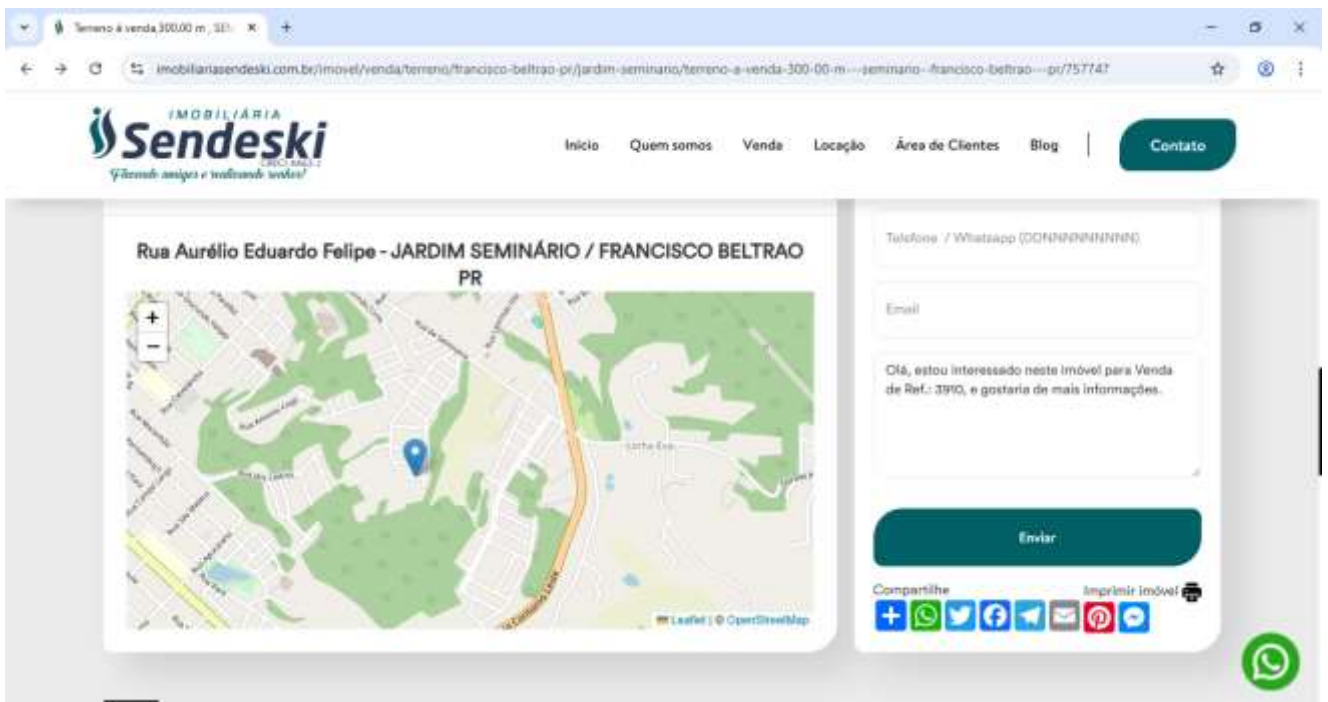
Terreno à venda 300,00 m , SE
imobiliariasendeski.com.br/imovel/venda/terreno/francisco-beltrao-pr/jardim-seminario/terreno-a-venda-300-00-m---seminario--francisco-beltrao---pr/757747

IMOBILIÁRIA
Sendeski
CRECI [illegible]
Fazendo amigos e realizando sonhos!

Inicio Quem somos Venda Locação Área de Clientes Blog Contato

Rua Aurélio Eduardo Felipe - JARDIM SEMINÁRIO / FRANCISCO BELTRAO PR

+
−
Leaflet | © OpenStreetMap

Telefone / Whatsapp (DDNNNNNNNNN)

Email

Olá, estou interessado neste imóvel para Venda de Ref.: 3910, e gostaria de mais informações.

Enviar

Compartilhe
Imprimir imóvel